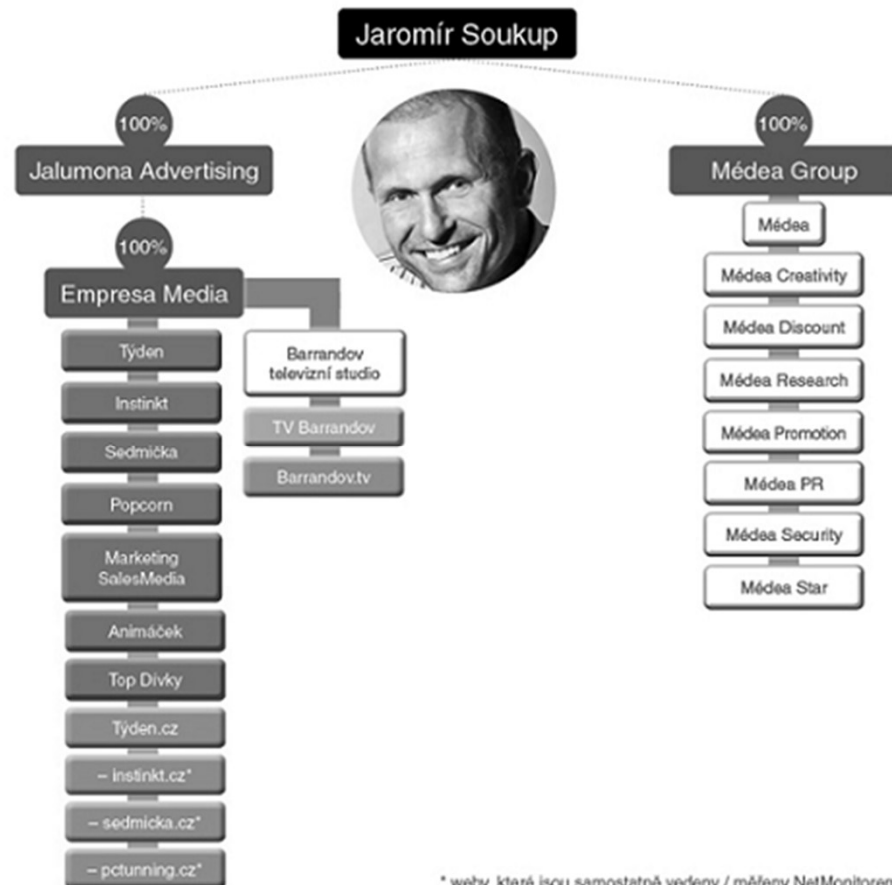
Jaromír Soukup

100%

Jalumona Advertising

100%

Empresa Media

Týden

Instinkt

Sedmička

Popcorn

Marketing SalesMedia

Animáček

Top Dívky

Týden.cz

– instinkt.cz*

– sedmicka.cz*

– pctunning.cz*

Barrandov televizní studio

TV Barrandov

Barrandov.tv

100%

Médea Group

Médea

Médea Creativity

Médea Discount

Médea Research

Médea Promotion

Médea PR

Médea Security

Médea Star

* weby, které jsou samostatně vedeny / měřeny NetMonitorem